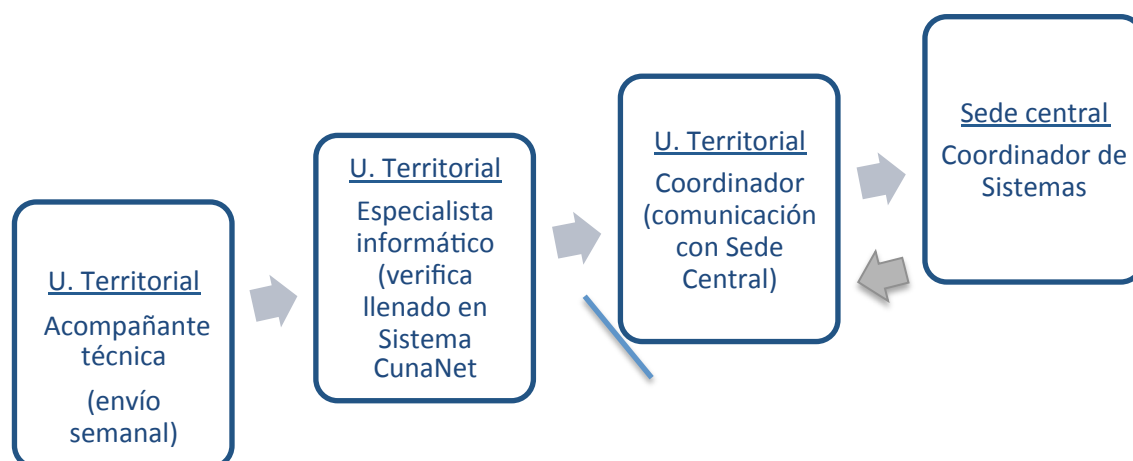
U. Territorial

Acompañante técnica

(envío semanal)

U. Territorial

Especialista informático (verifica llenado en Sistema CunaNet

U. Territorial

Coordinador (comunicación con Sede Central)

Sede central

Coordinador de Sistemas